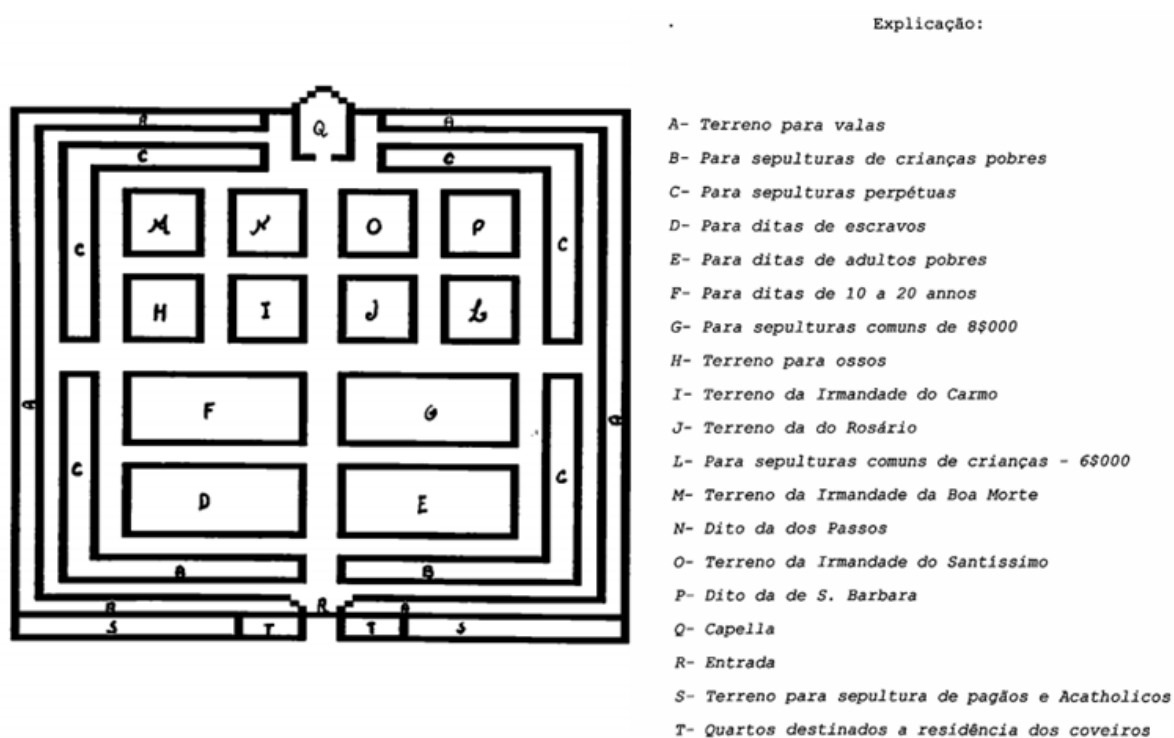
Q
A
A
C
C
M
N
O
P
C
C
H
I
J
L
F
G
A
A
C
C
D
E
A
B
B
R
A
S
T
T
S

Explicação:

A- Terreno para valas
B- Para sepulturas de crianças pobres
C- Para sepulturas perpétuas
D- Para ditas de escravos
E- Para ditas de adultos pobres
F- Para ditas de 10 a 20 annos
G- Para sepulturas comuns de 8$000
H- Terreno para ossos
I- Terreno da Irmandade do Carmo
J- Terreno da do Rosário
L- Para sepulturas comuns de crianças - 6$000
M- Terreno da Irmandade da Boa Morte
N- Dito da dos Passos
O- Terreno da Irmandade do Santíssimo
P- Dito da de S. Barbara
Q- Capella
R- Entrada
S- Terreno para sepultura de pagãos e Acatholicos
T- Quartos destinados a residência dos coveiros